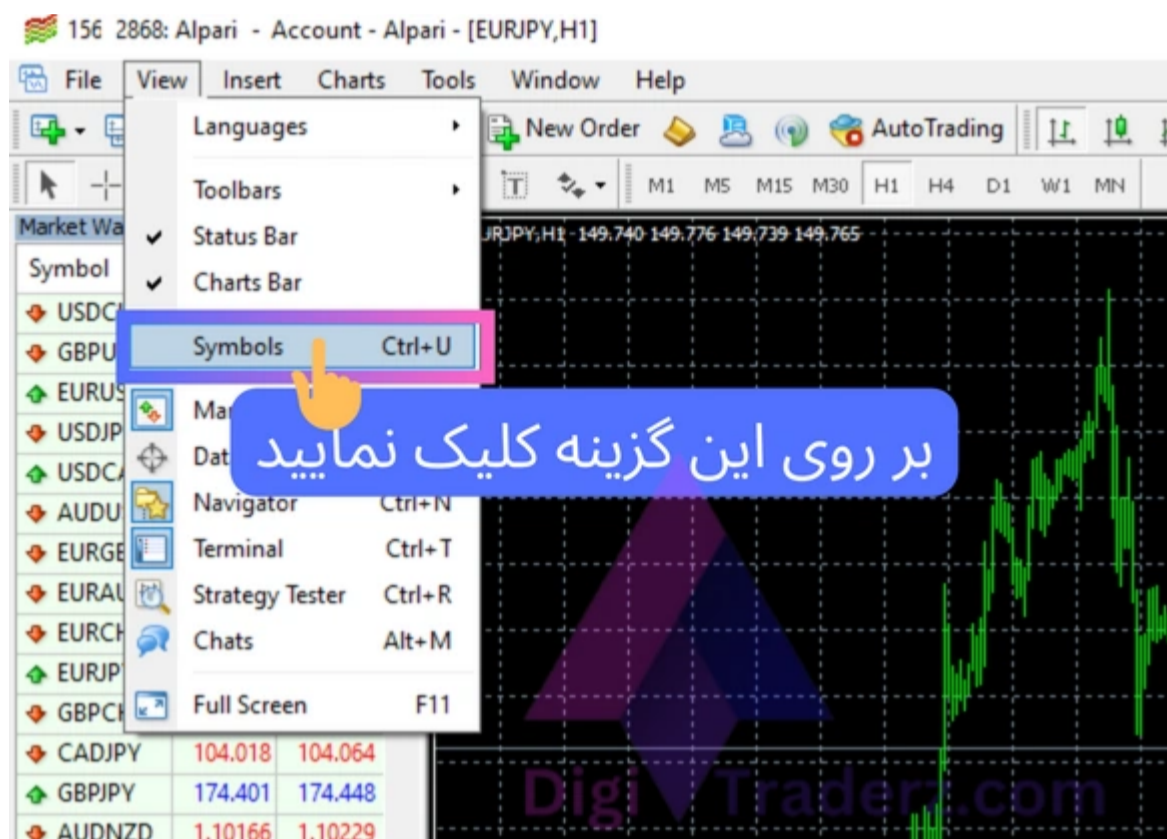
156 2868: Alpari - Account - Alpari - [EURJPY,H1]

File View Insert Charts Tools Window Help

New Order AutoTrading

M1 M5 M15 M30 H1 H4 D1 W1 MN

Market Wa

Symbol

USDC
GBPU
EURUS
USDJP
USDC
AUDU
EURGE
EURAU
EURCH
EURJP
GBPCH
CADJPY 104.018 104.064
GBPJPY 174.401 174.448
AUDNZD 1.10166 1.10229

Languages
Toolbars
Status Bar
Charts Bar
Symbols Ctrl+U
Ma
Dat
Navigator Ctrl+N
Terminal Ctrl+T
Strategy Tester Ctrl+R
Chats Alt+M
Full Screen F11

EURJPY,H1 149.740 149.776 149.739 149.765

بر روی این گزینه کلیک نمایید

DigiTraderz.com